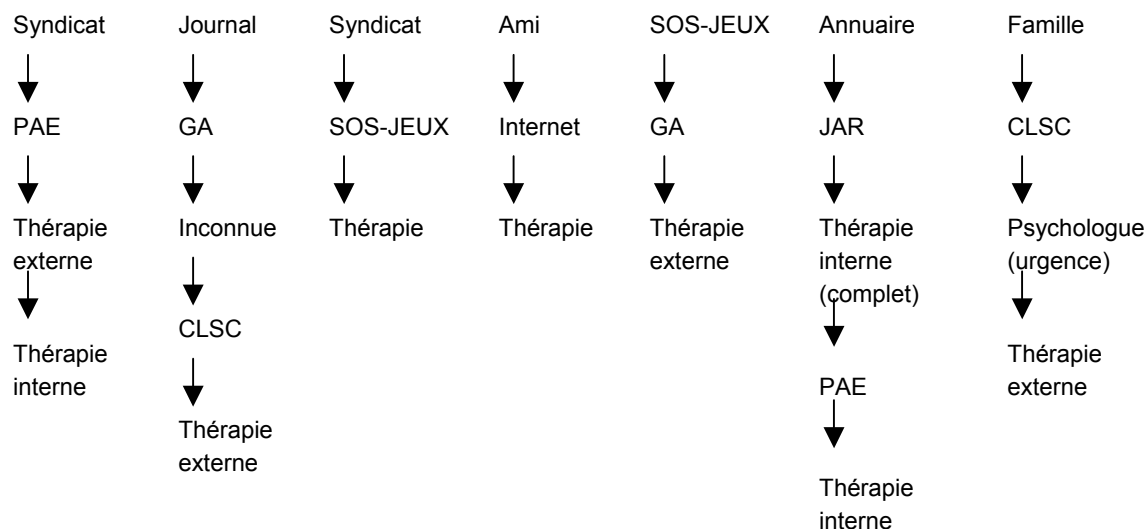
Syndicat

PAE

Thérapie externe

Thérapie interne

Journal

GA

Inconnue

CLSC

Thérapie externe

Syndicat

SOS-JEUX

Thérapie

Ami

Internet

Thérapie

SOS-JEUX

GA

Thérapie externe

Annuaire

JAR

Thérapie interne (complet)

PAE

Thérapie interne

Famille

CLSC

Psychologue (urgence)

Thérapie externe